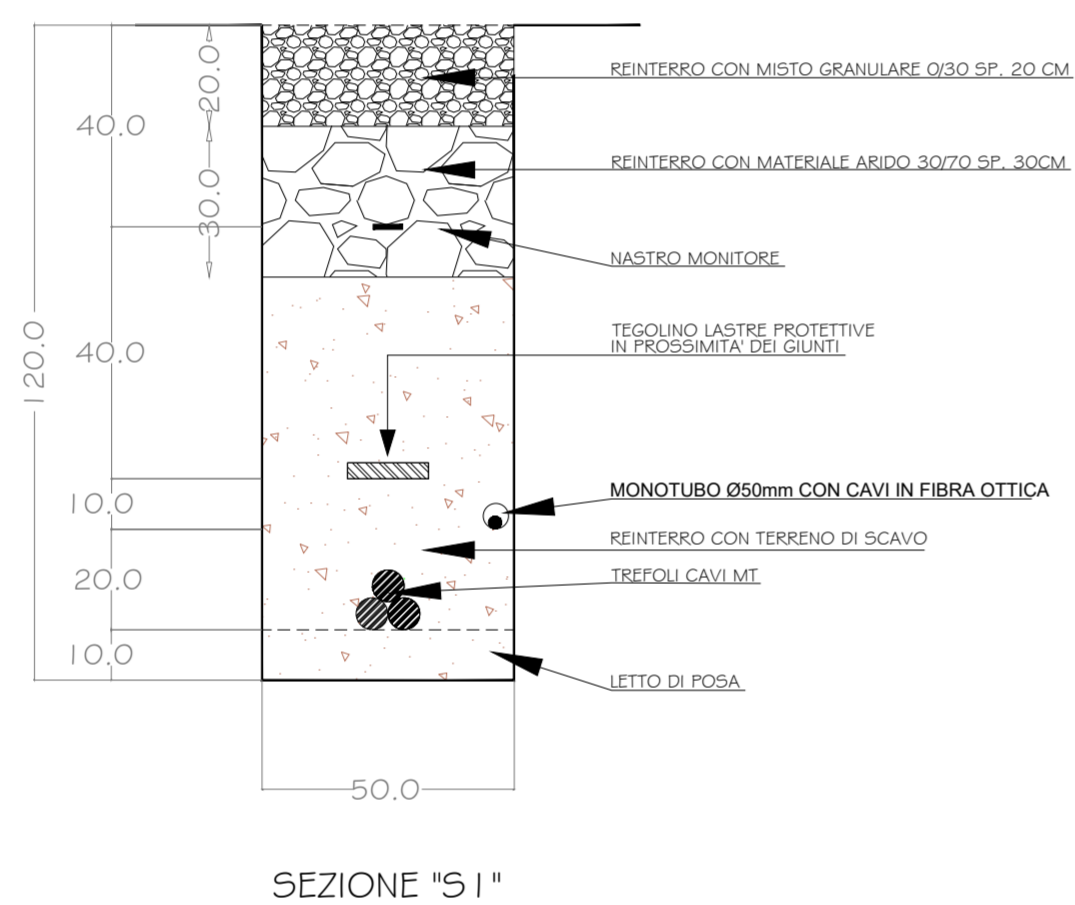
120.0

40.0

20.0

30.0

40.0

10.0

20.0

10.0

REINTERRO CON MISTO GRANULARE 0/30 SP. 20 CM

REINTERRO CON MATERIALE ARIDO 30/70 SP. 30CM

NASTRO MONITORE

TEGOLINO LASTRE PROTETTIVE IN PROSSIMITA' DEI GIUNTI

MONOTUBO Ø50mm CON CAVI IN FIBRA OTTICA

REINTERRO CON TERRENO DI SCAVO

TREFOLI CAVI MT

LETTO DI POSA

50.0

SEZIONE "S1"